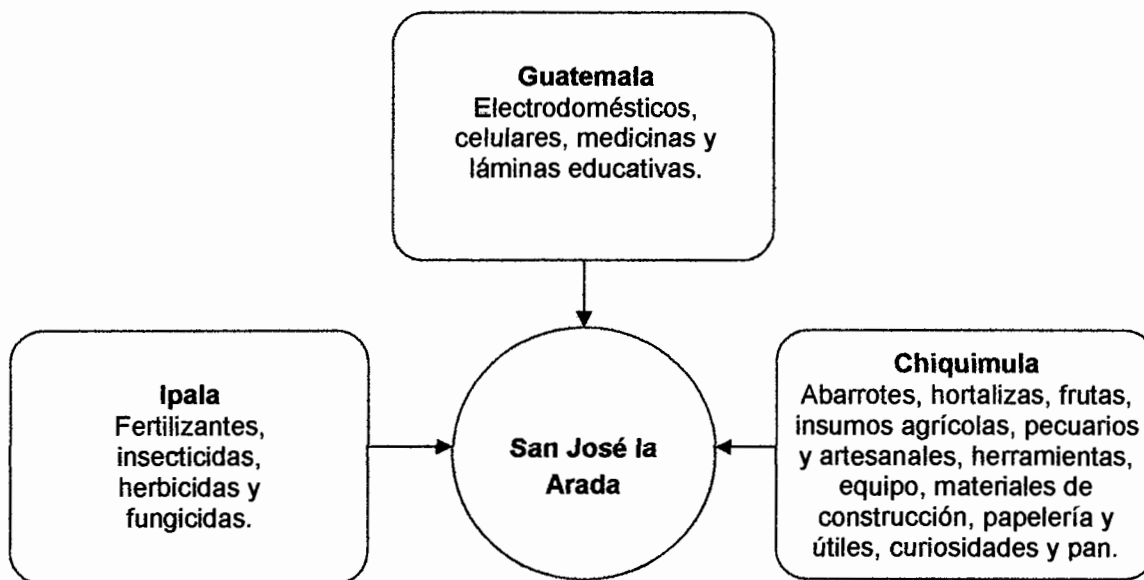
Guatemala
Electrodomésticos, celulares, medicinas y láminas educativas.

Ipala
Fertilizantes, insecticidas, herbicidas y fungicidas.

San José la Arada

Chiquimula
Abarrotes, hortalizas, frutas, insumos agrícolas, pecuarios y artesanales, herramientas, equipo, materiales de construcción, papelería y útiles, curiosidades y pan.